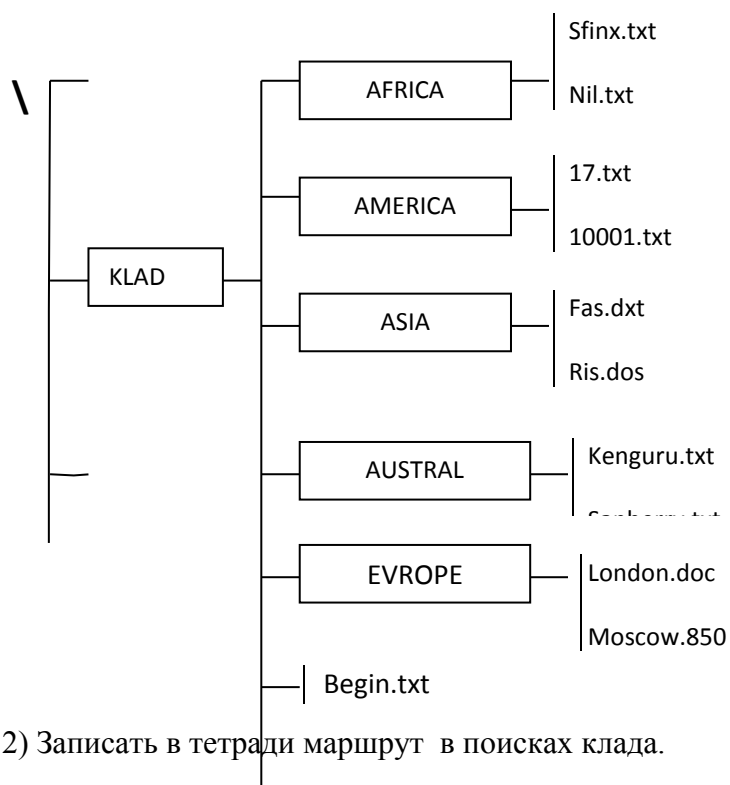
\

KLAD

AFRICA

Sfinx.txt

Nil.txt

AMERICA

17.txt

10001.txt

ASIA

Fas.dxt

Ris.dos

AUSTRAL

Kenguru.txt

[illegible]

EVROPE

London.doc

Moscow.850

Begin.txt

2) Записать в тетради маршрут в поисках клада.